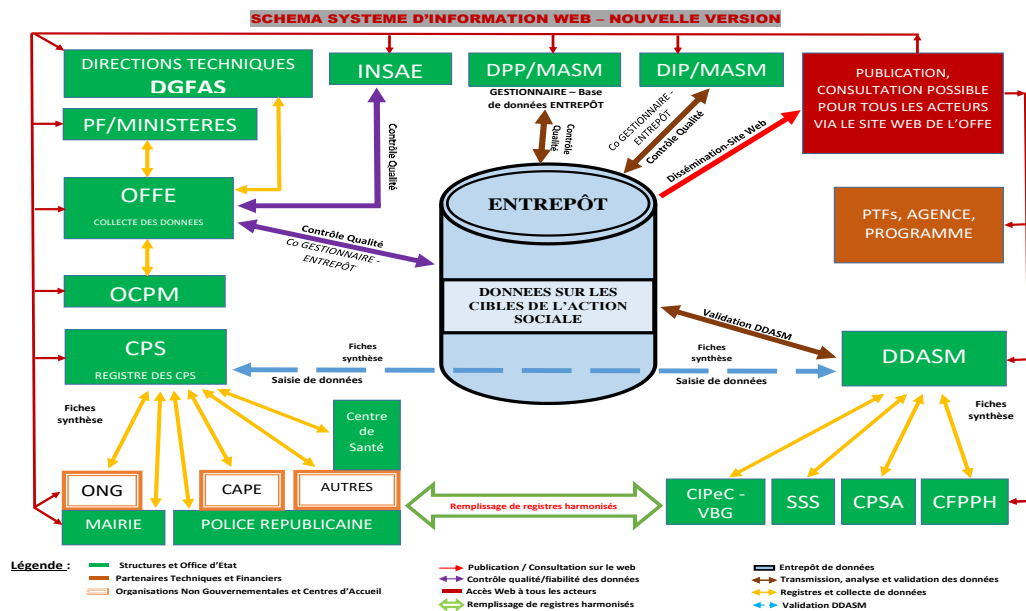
SCHEMA SYSTEME D'INFORMATION WEB – NOUVELLE VERSION

DIRECTIONS TECHNIQUES
DGFAS

INSAE

DPP/MASM

DIP/MASM

PUBLICATION, CONSULTATION POSSIBLE POUR TOUS LES ACTEURS VIA LE SITE WEB DE L'OFFE

PF/MINISTERES

GESTIONNAIRE – Base de données ENTREPÔT

Contrôle Qualité

Contrôle Qualité

Co GESTIONNAIRE - ENTREPÔT

Contrôle Qualité

Dissémination-Site Web

OFFE
COLLECTE DES DONNEES

ENTREPÔT

PTFs, AGENCE, PROGRAMME

Contrôle Qualité
Co GESTIONNAIRE - ENTREPÔT

OCPM

DONNEES SUR LES CIBLES DE L'ACTION SOCIALE

Validation DDASM

CPS
REGISTRE DES CPS

Fiches synthèse

Saisie de données

Fiches synthèse

Saisie de données

DDASM

Fiches synthèse

Centre de Santé

Fiches synthèse

ONG

CAPE

AUTRES

Remplissage de registres harmonisés

CIPeC - VBG

SSS

CPSA

CFPPH

MAIRIE

POLICE REPUBLICAINE

Légende :
Structures et Office d'Etat
Partenaires Techniques et Financiers
Organisations Non Gouvernementales et Centres d'Accueil
Publication / Consultation sur le web
Contrôle qualité/fiabilité des données
Accès Web à tous les acteurs
Remplissage de registres harmonisés
Entrepôt de données
Transmission, analyse et validation des données
Registres et collecte de données
Validation DDASM